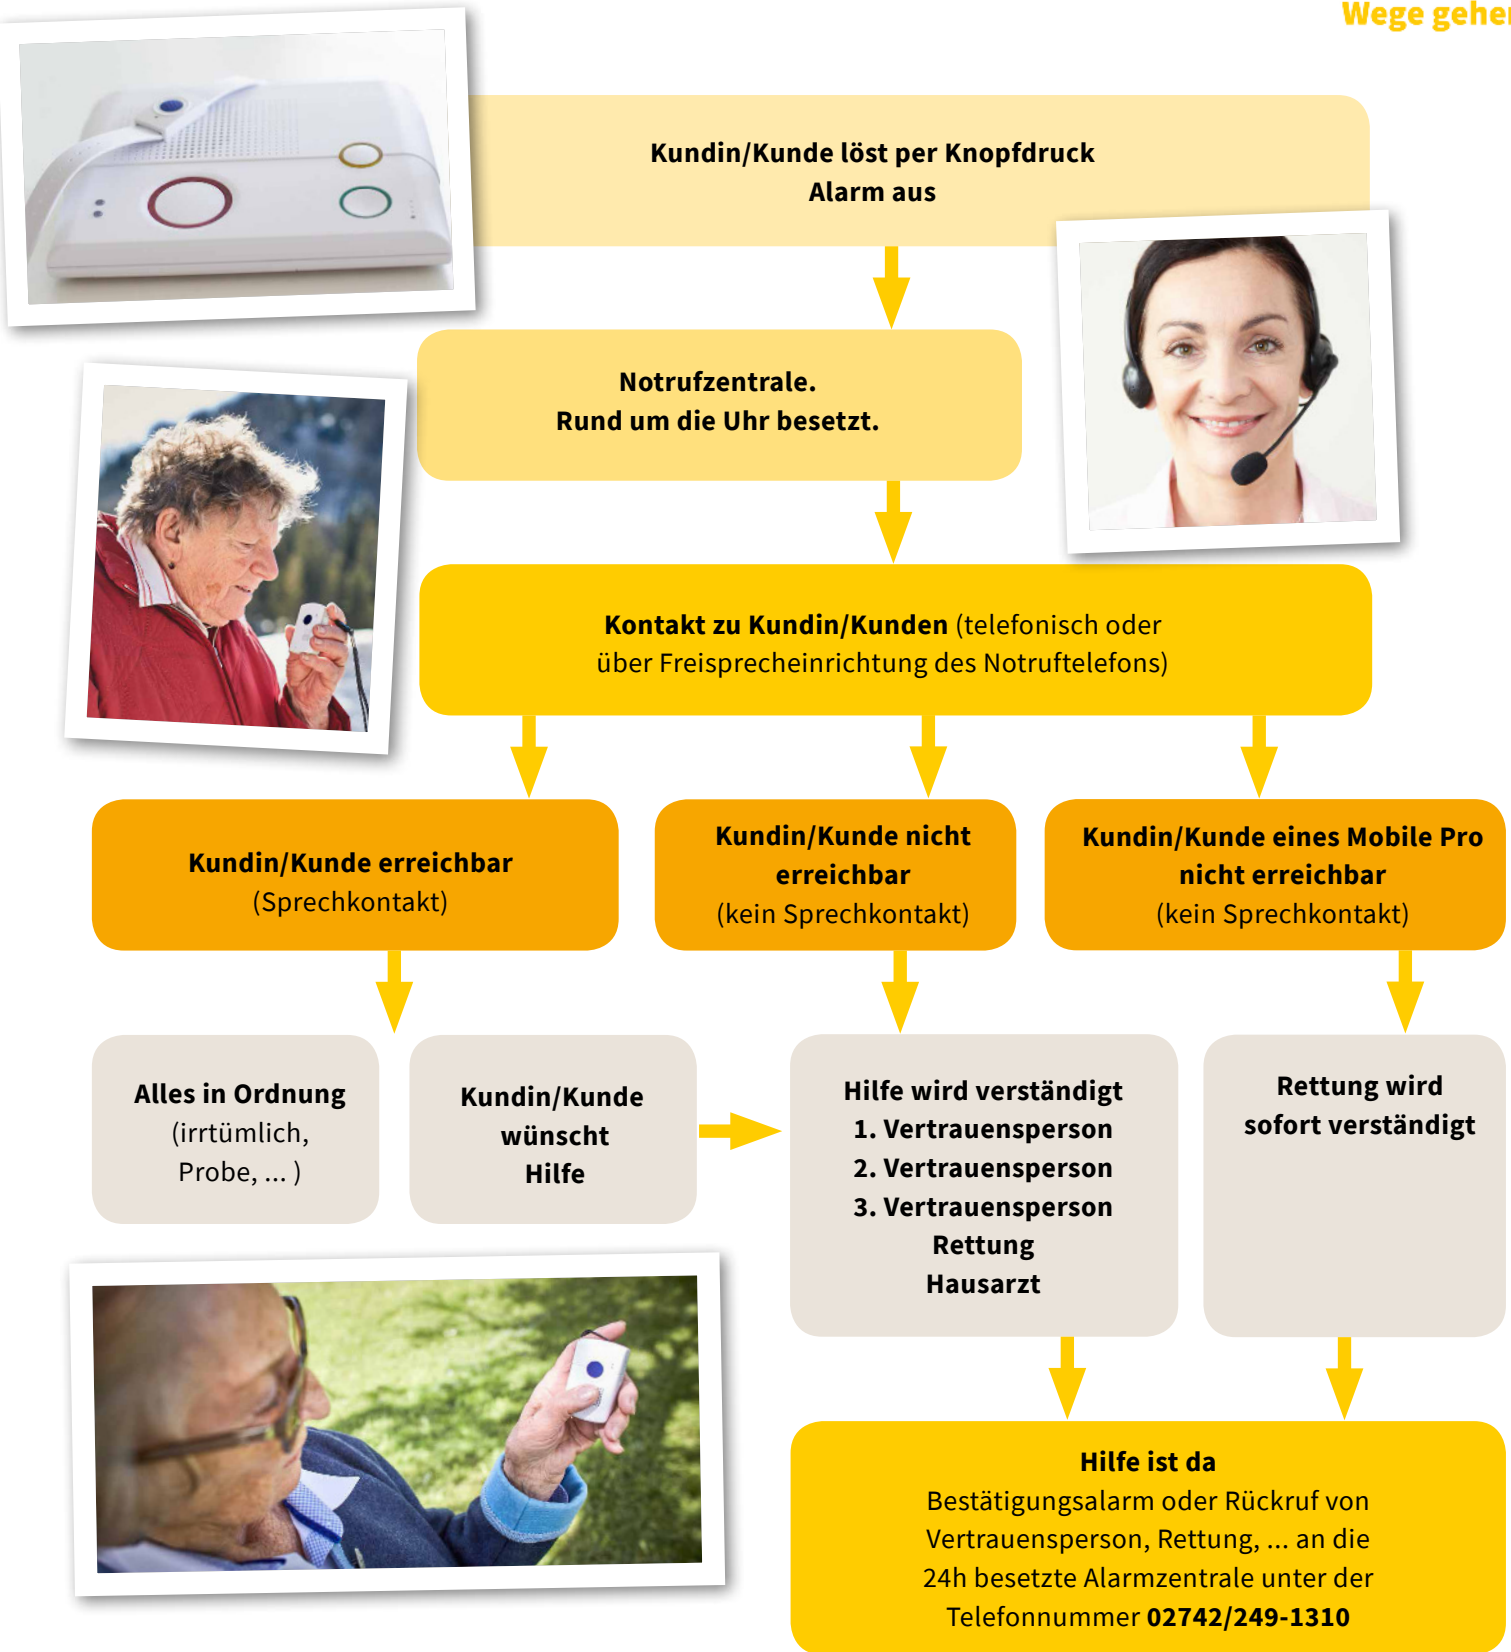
Wege gehe

Kundin/Kunde löst per Knopfdruck Alarm aus

Notrufzentrale.
Rund um die Uhr besetzt.

Kontakt zu Kundin/Kunden (telefonisch oder über Freisprecheinrichtung des Notruftelefons)

Kundin/Kunde erreichbar (Sprechkontakt)

Kundin/Kunde nicht erreichbar (kein Sprechkontakt)

Kundin/Kunde eines Mobile Pro nicht erreichbar (kein Sprechkontakt)

Alles in Ordnung (irrtümlich, Probe, ... )

Kundin/Kunde wünscht Hilfe

Hilfe wird verständigt
1. Vertrauensperson
2. Vertrauensperson
3. Vertrauensperson
Rettung
Hausarzt

Rettung wird sofort verständigt

Hilfe ist da
Bestätigungsalarm oder Rückruf von Vertrauensperson, Rettung, ... an die 24h besetzte Alarmzentrale unter der Telefonnummer 02742/249-1310